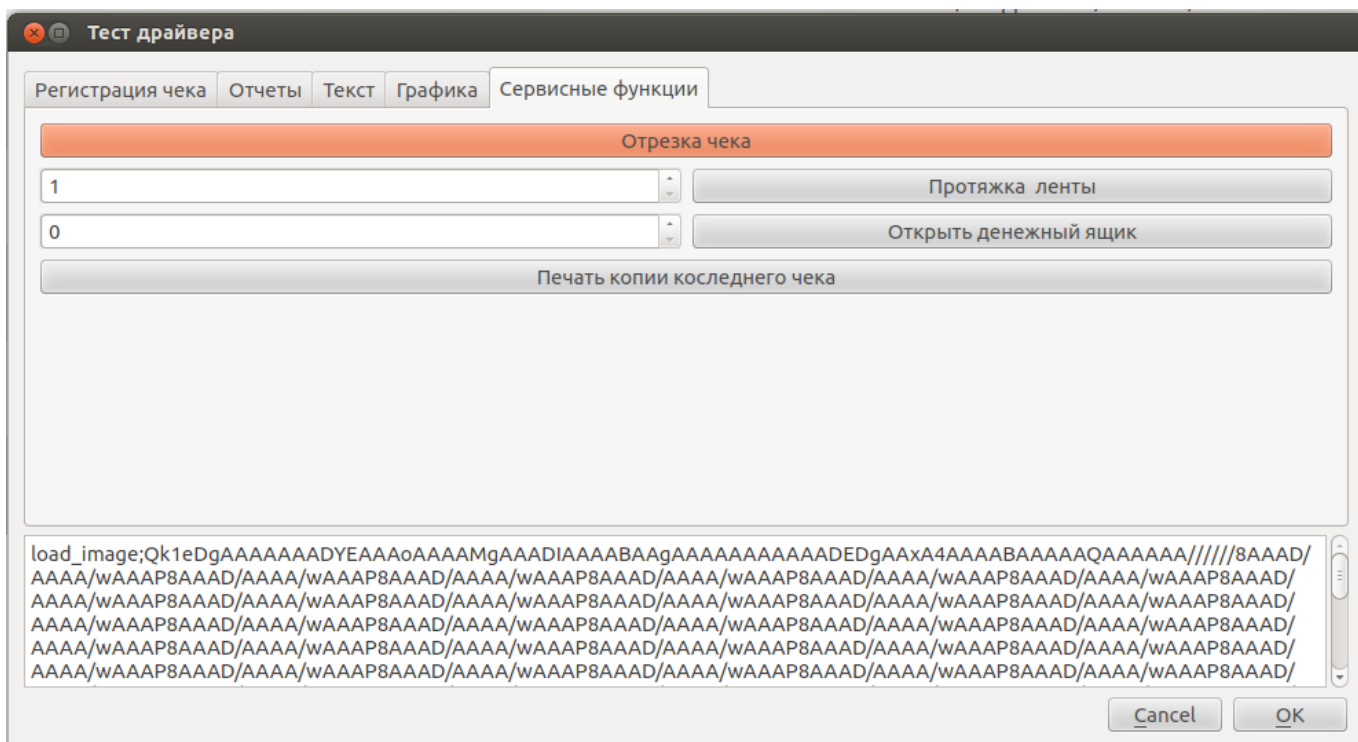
Тест драйвера

Регистрация чека | Отчеты | Текст | Графика | Сервисные функции

Отрезка чека

1

Протяжка ленты

0

Открыть денежный ящик

Печать копии коследнего чека

load_image;Qk1eDgAAAAAAADYEAAAoAAAAMgAAADIAAAABAAgAAAAAAAAAAADEDgAAxA4AAAABAAAAAQAAAAAA//////8AAAD/AAAA/wAAAP8AAAD/AAAA/wAAAP8AAAD/AAAA/wAAAP8AAAD/AAAA/wAAAP8AAAD/AAAA/wAAAP8AAAD/AAAA/wAAAP8AAAD/AAAA/wAAAP8AAAD/AAAA/wAAAP8AAAD/AAAA/wAAAP8AAAD/AAAA/wAAAP8AAAD/AAAA/wAAAP8AAAD/AAAA/wAAAP8AAAD/AAAA/wAAAP8AAAD/AAAA/wAAAP8AAAD/AAAA/wAAAP8AAAD/AAAA/wAAAP8AAAD/AAAA/wAAAP8AAAD/AAAA/wAAAP8AAAD/AAAA/wAAAP8AAAD/AAAA/wAAAP8AAAD/AAAA/wAAAP8AAAD/AAAA/wAAAP8AAAD/AAAA/wAAAP8AAAD/AAAA/wAAAP8AAAD/AAAA/wAAAP8AAAD/

Cancel   OK